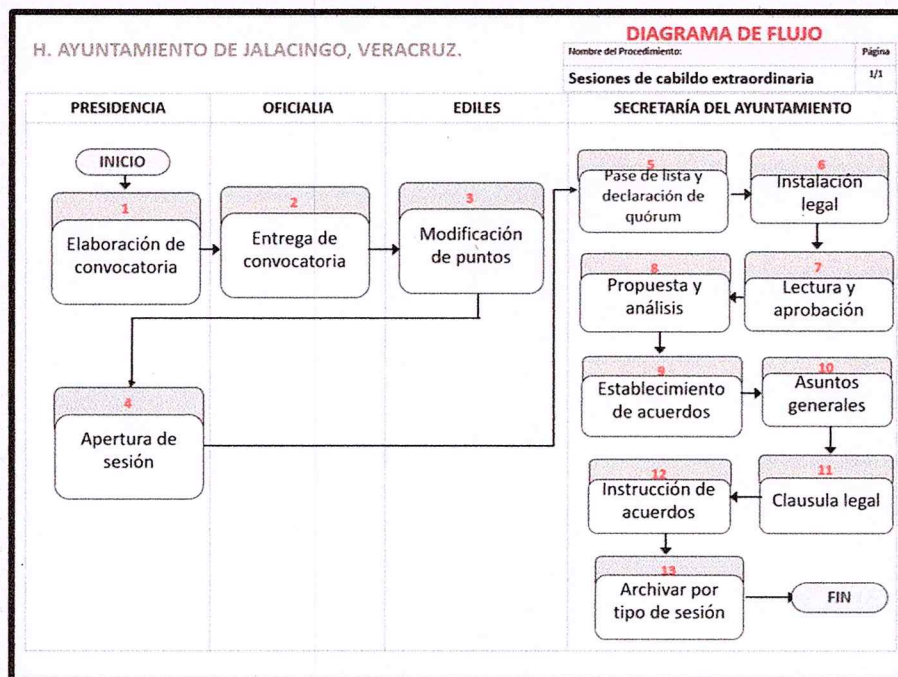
H. AYUNTAMIENTO DE JALACINGO, VERACRUZ.

DIAGRAMA DE FLUJO

| Nombre del Procedimiento: | Página |
|---|---|
| Sesiones de cabildo extraordinaria | 1/1 |

| PRESIDENCIA | OFICIALIA | EDILES | SECRETARÍA DEL AYUNTAMIENTO |
|---|---|---|---|

INICIO

1 Elaboración de convocatoria

2 Entrega de convocatoria

3 Modificación de puntos

4 Apertura de sesión

5 Pase de lista y declaración de quórum

6 Instalación legal

7 Lectura y aprobación

8 Propuesta y análisis

9 Establecimiento de acuerdos

10 Asuntos generales

11 Clausula legal

12 Instrucción de acuerdos

13 Archivar por tipo de sesión

FIN